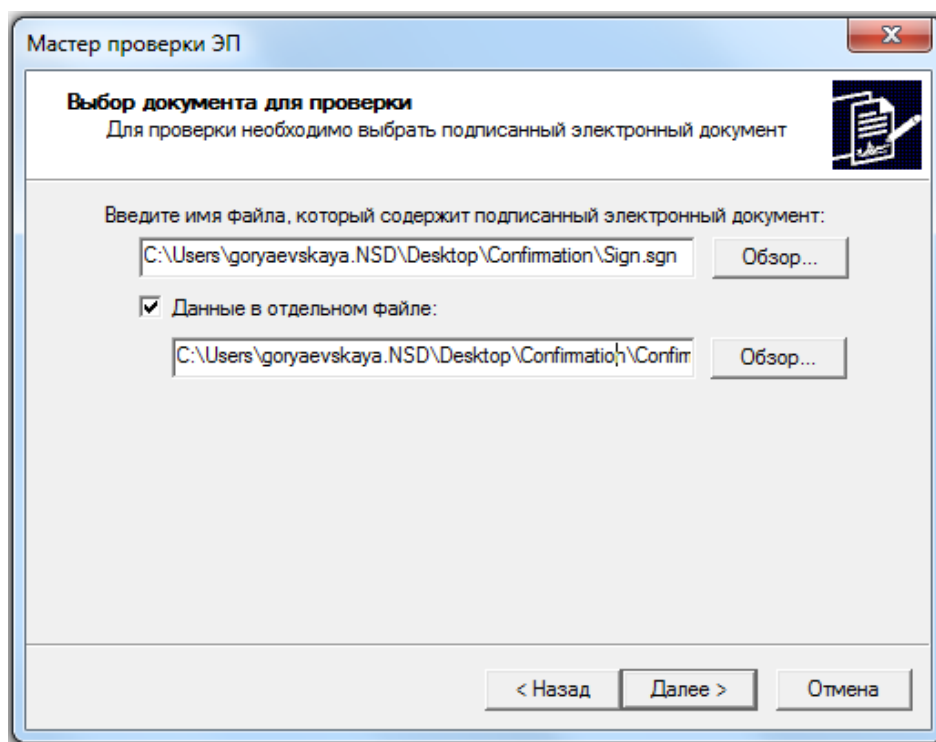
Мастер проверки ЭП

Выбор документа для проверки
Для проверки необходимо выбрать подписанный электронный документ

Введите имя файла, который содержит подписанный электронный документ:

C:\Users\goryaevskaya.NSD\Desktop\Confirmation\Sign.sgn

Обзор...

☑ Данные в отдельном файле:

C:\Users\goryaevskaya.NSD\Desktop\Confirmation\Confirm

Обзор...

< Назад

Далее >

Отмена